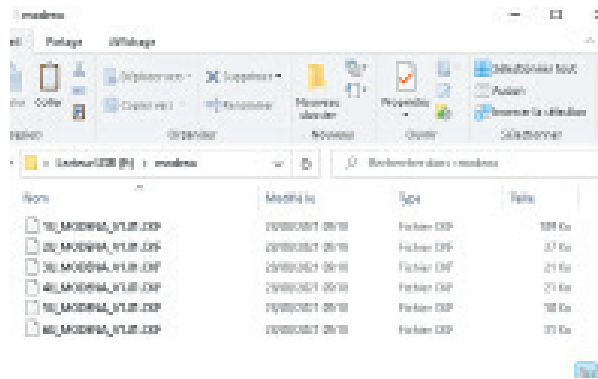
modena

Partage Affichage

Copier Déplacer vers Supprimer Sélectionner tout
Copier vers Renommer Aucun
Nouveau dossier Propriétés Inverser la sélection
Organiser Nouveau Ouvrir Sélectionner

Lecteur USB (F:) > modena

Rechercher dans : modena

| Nom | Modifié le | Type | Taille |
|---|---|---|---|
| 10_MODENA_V1.01.DXF | 23/03/2021 09:10 | Fichier DXF | 109 Ko |
| 20_MODENA_V1.01.DXF | 23/03/2021 09:10 | Fichier DXF | 37 Ko |
| 30_MODENA_V1.01.DXF | 23/03/2021 09:10 | Fichier DXF | 21 Ko |
| 40_MODENA_V1.01.DXF | 23/03/2021 09:10 | Fichier DXF | 21 Ko |
| 50_MODENA_V1.01.DXF | 23/03/2021 09:10 | Fichier DXF | 18 Ko |
| 60_MODENA_V1.01.DXF | 23/03/2021 09:10 | Fichier DXF | 35 Ko |